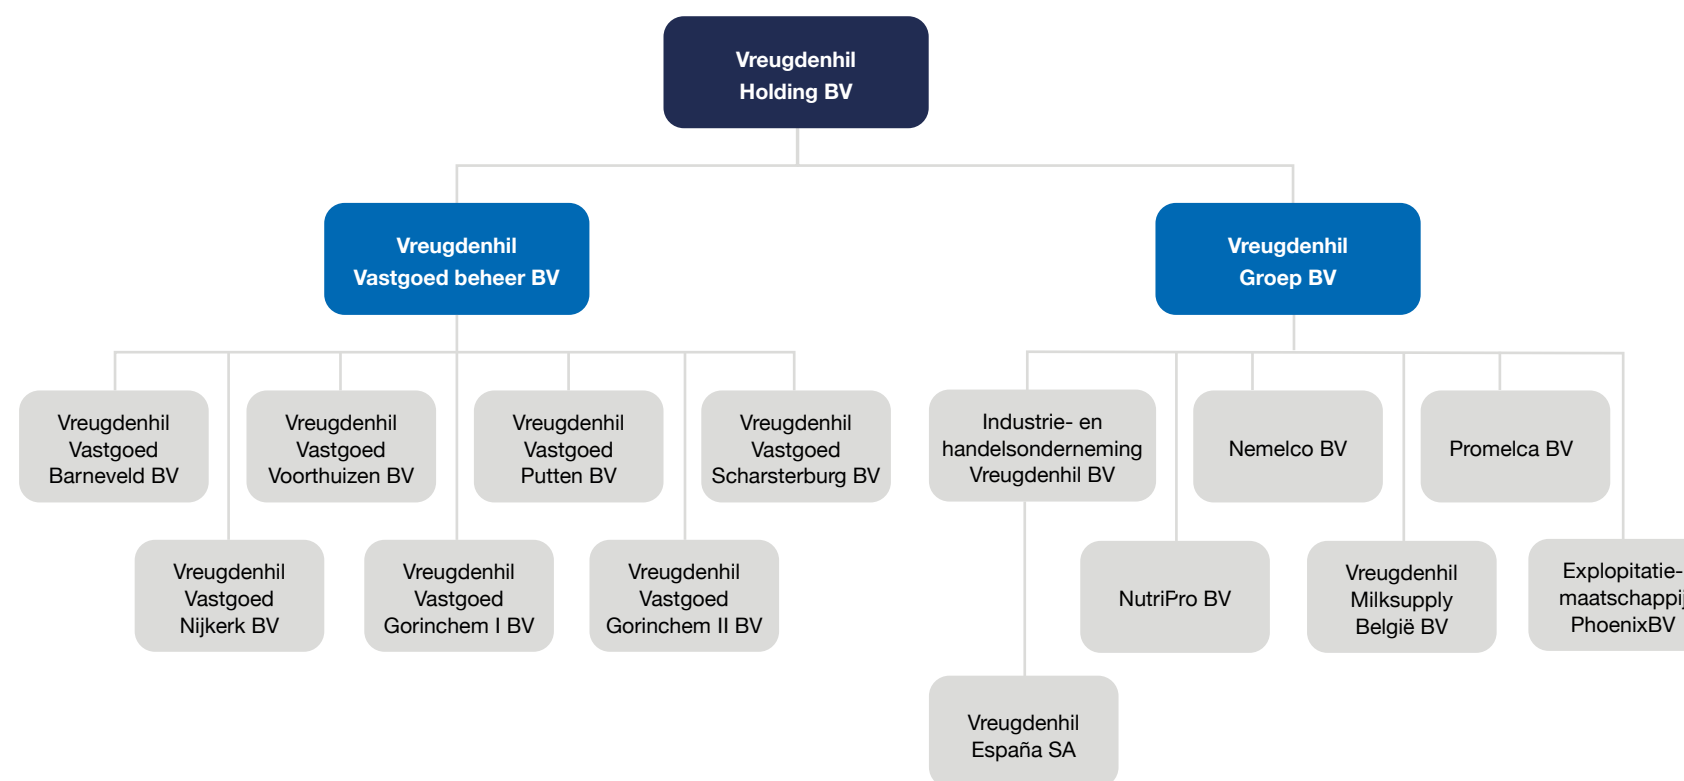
Vreugdenhil Holding BV

Vreugdenhil Vastgoed beheer BV

Vreugdenhil Groep BV

Vreugdenhil Vastgoed Barneveld BV

Vreugdenhil Vastgoed Voorthuizen BV

Vreugdenhil Vastgoed Putten BV

Vreugdenhil Vastgoed Scharsterburg BV

Vreugdenhil Vastgoed Nijkerk BV

Vreugdenhil Vastgoed Gorinchem I BV

Vreugdenhil Vastgoed Gorinchem II BV

Industrie- en handelsonderneming Vreugdenhil BV

Nemelco BV

Promelca BV

NutriPro BV

Vreugdenhil Milksupply België BV

Explopitatie- maatschappij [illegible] PhoenixBV

Vreugdenhil España SA